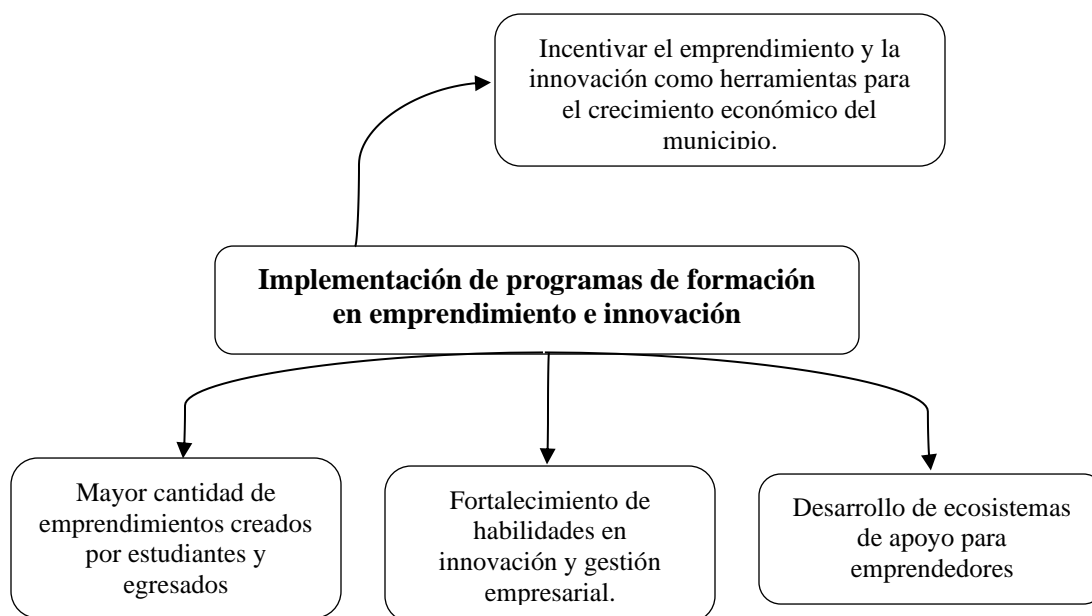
Incentivar el emprendimiento y la innovación como herramientas para el crecimiento económico del municipio.

**Implementación de programas de formación en emprendimiento e innovación**

Mayor cantidad de emprendimientos creados por estudiantes y egresados

Fortalecimiento de habilidades en innovación y gestión empresarial.

Desarrollo de ecosistemas de apoyo para emprendedores